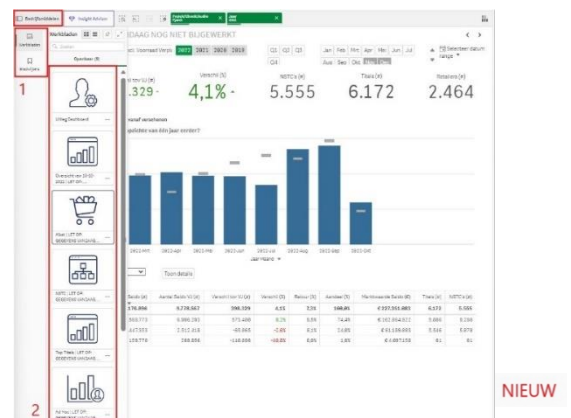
Werkbladen

Insight Advisor

Werkbladen

Bladwijzers

Werkbladen

Zoeken

Openbaar (8)

Uitleg Dashboard

Overzicht vor 15-02-2022 | LET OP...

Alles | LET OP: GEGEVENS VAN DAG...

MRTC | LET OP: GEGEVENS VAN DAG...

Top Trees | LET OP: GEGEVENS VAN DAG...

Ad hoc | LET OP: GEGEVENS VAN DAG...

1

2

DAAG NOG NIET BIJGEWERKT

Voorraad Versie 2022 2021 2020 2019

Q1 Q2 Q3 Q4

Jan Feb Mar Apr Mei Jun Jul Aug Sep Okt Nov Dec

Selecteer datum range

.329 -

Verschil (%)

4,1% -

MRTC's (#)

5.555

Thais (#)

6.172

Retouren (#)

2.464

Toon details

Jaar Maand

NIEUW